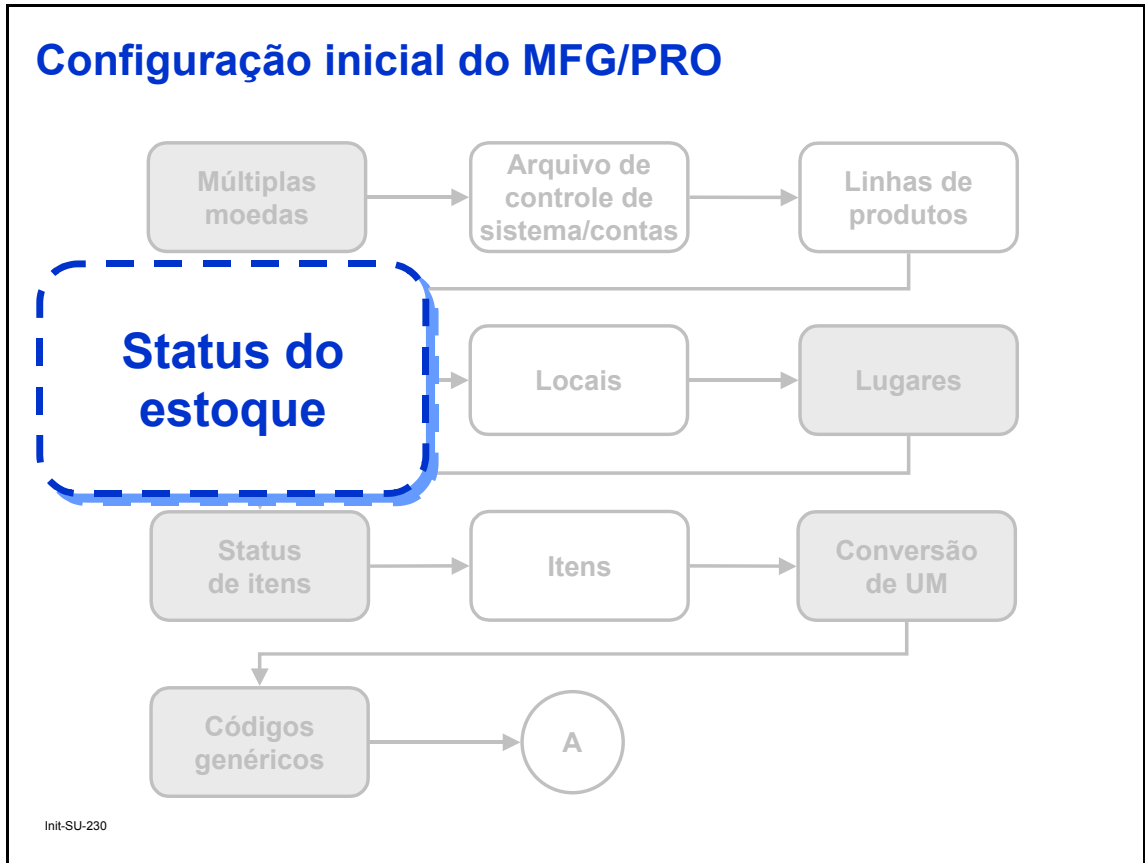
Configuração inicial do MFG/PRO

Múltiplas moedas

Arquivo de controle de sistema/contas

Linhas de produtos

Status do estoque

Locais

Lugares

Status de itens

Itens

Conversão de UM

Códigos genéricos

A

Init-SU-230